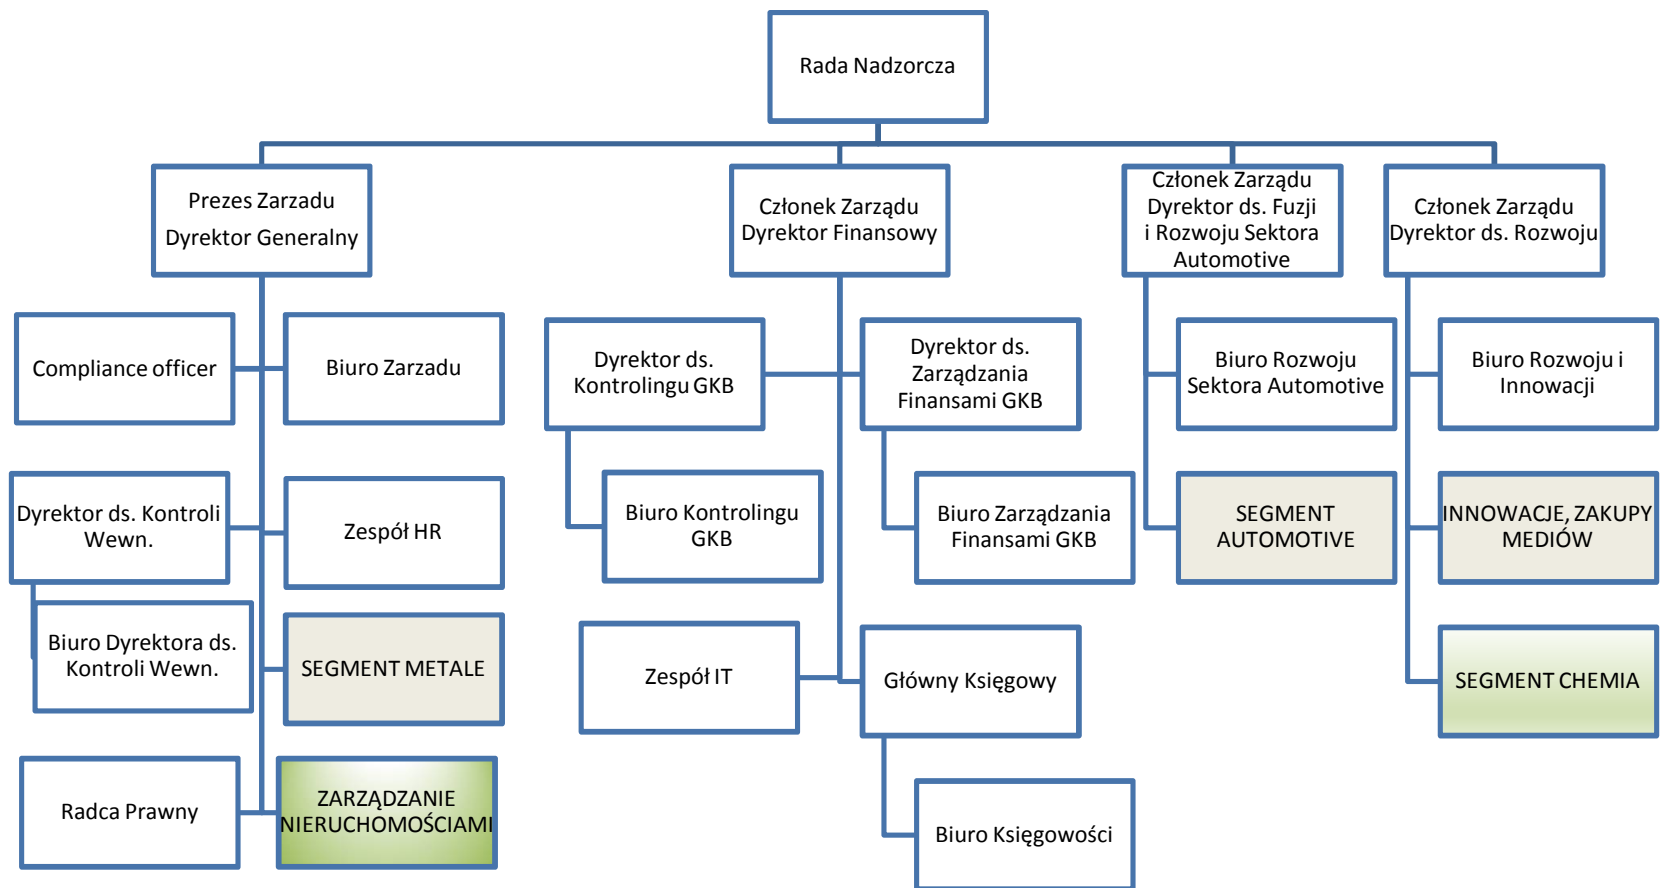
Rada Nadzorcza

Prezes Zarządu
Dyrektor Generalny

Członek Zarządu
Dyrektor Finansowy

Członek Zarządu
Dyrektor ds. Fuzji i Rozwoju Sektora Automotive

Członek Zarządu
Dyrektor ds. Rozwoju

Compliance officer

Biuro Zarządu

Dyrektor ds. Kontroli Wewn.

Zespół HR

Biuro Dyrektora ds. Kontroli Wewn.

SEGMENT METALE

Radca Prawny

ZARZĄDZANIE NIERUCHOMOŚCIAMI

Dyrektor ds. Kontrolingu GKB

Dyrektor ds. Zarządzania Finansami GKB

Biuro Kontrolingu GKB

Biuro Zarządzania Finansami GKB

Zespół IT

Główny Księgowy

Biuro Księgowości

Biuro Rozwoju Sektora Automotive

SEGMENT AUTOMOTIVE

Biuro Rozwoju i Innowacji

INNOWACJE, ZAKUPY MEDIÓW

SEGMENT CHEMIA